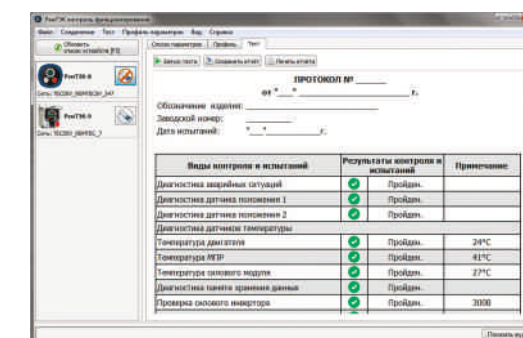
РэмТЭК контроль функционирования

Файл Соединение Тест Профиль параметров Вид Справка

Обновить список устройств [F5]

Список параметров Профиль Тест

РэмТЭК-9

Сеть: 192.168.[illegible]

РэмТЭК-9

Сеть: 192.168.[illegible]

Запуск теста Сохранить отчет Печать отчета

ПРОТОКОЛ № ______

от "___"__________ г.

Обозначение изделия: ______________________

Заводской номер: ____________

Дата испытаний: "___"__________ г.

| Виды контроля и испытаний | Результаты контроля и испытаний | Примечание |
|---|---|---|
| Диагностика аварийных ситуаций | Пройден. | |
| Диагностика датчика положения 1 | Пройден. | |
| Диагностика датчика положения 2 | Пройден. | |
| Диагностика датчиков температуры | | |
| Температура двигателя | Пройден. | 24°C |
| Температура МПР | Пройден. | 41°C |
| Температура силового модуля | Пройден. | 27°C |
| Диагностика памяти хранения данных | Пройден. | |
| Проверка силового инвертора | Пройден. | 3000 |

Показать все